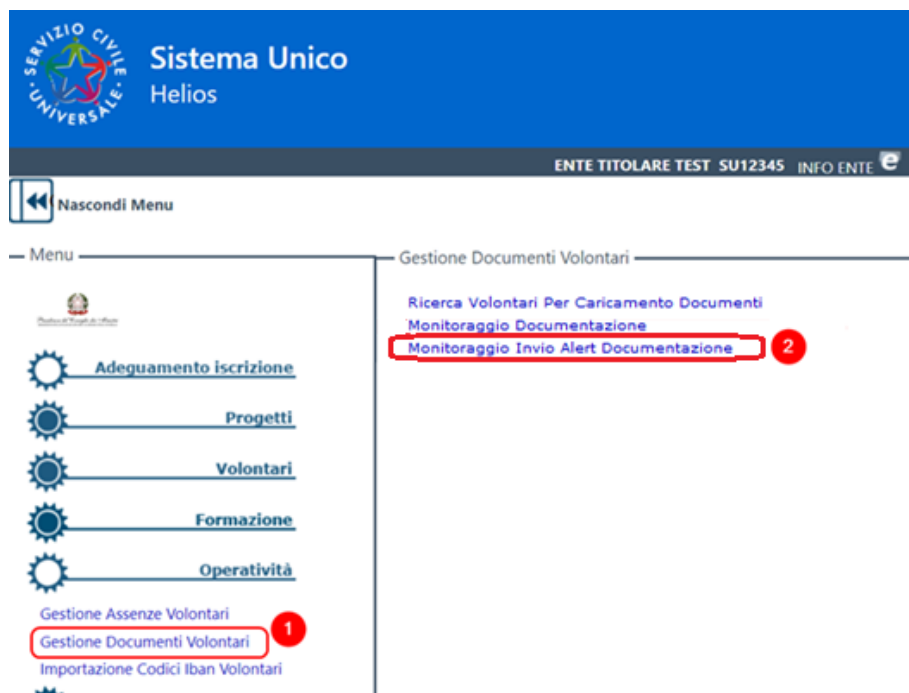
SERVIZIO CIVILE UNIVERSALE

Sistema Unico
Helios

ENTE TITOLARE TEST SU12345 INFO ENTE

Nascondi Menu

Menu

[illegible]

Adeguamento iscrizione

Progetti

Volontari

Formazione

Operatività

Gestione Assenze Volontari
Gestione Documenti Volontari
1
Importazione Codici Iban Volontari

Gestione Documenti Volontari

Ricerca Volontari Per Caricamento Documenti
Monitoraggio Documentazione
Monitoraggio Invio Alert Documentazione
2